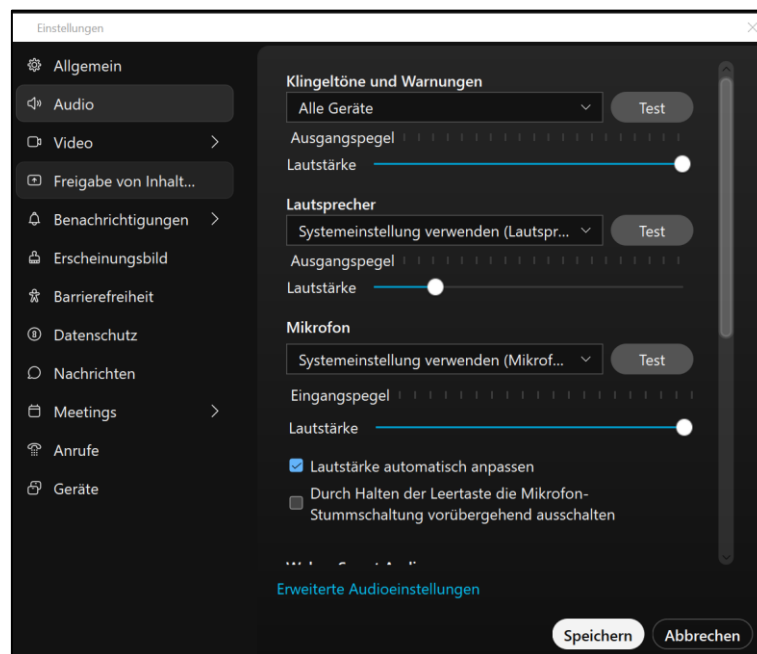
Einstellungen

Allgemein
Audio
Video
Freigabe von Inhalt...
Benachrichtigungen
Erscheinungsbild
Barrierefreiheit
Datenschutz
Nachrichten
Meetings
Anrufe
Geräte

Klingeltöne und Warnungen
Alle Geräte
Test
Ausgangspegel
Lautstärke

Lautsprecher
Systemeinstellung verwenden (Lautspr...
Test
Ausgangspegel
Lautstärke

Mikrofon
Systemeinstellung verwenden (Mikrof...
Test
Eingangspegel
Lautstärke

Lautstärke automatisch anpassen
Durch Halten der Leertaste die Mikrofon-Stummschaltung vorübergehend ausschalten

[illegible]

Erweiterte Audioeinstellungen

Speichern
Abbrechen